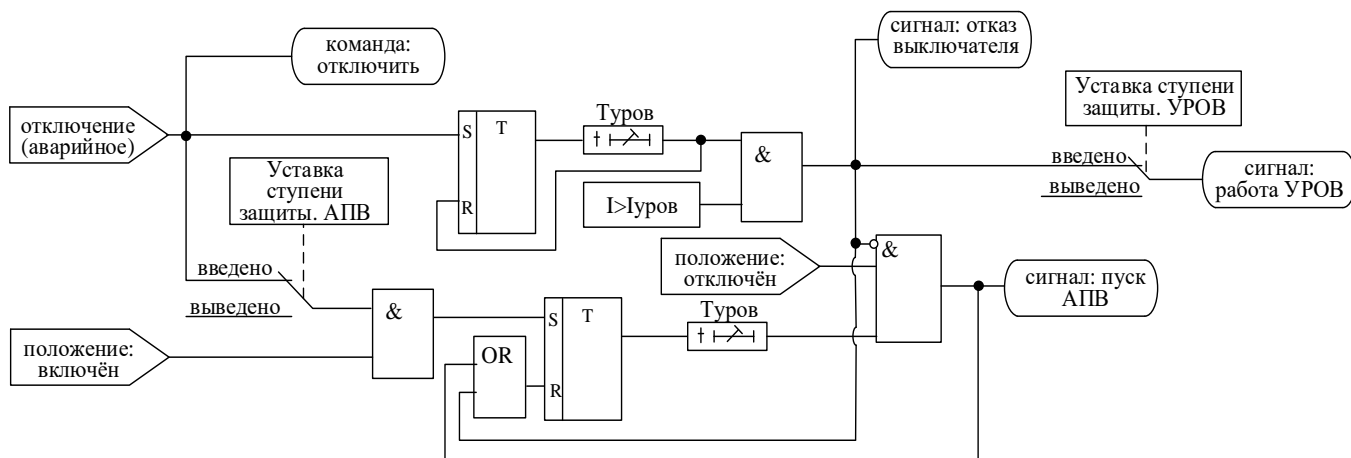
команда: отключить

сигнал: отказ выключателя

Уставка ступени защиты. УРОВ

отключение (аварийное)

S
T
R

Туров

&

I>Iуров

введено
выведено

сигнал: работа УРОВ

Уставка ступени защиты. АПВ

введено
выведено

&

положение: отключён

&

сигнал: пуск АПВ

S
T
R

Туров

OR

положение: включён